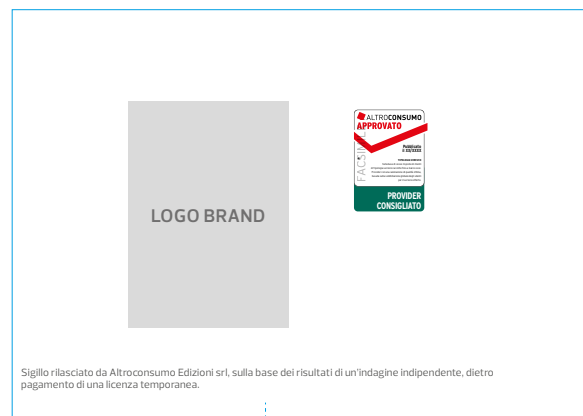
LOGO BRAND

ALTROCONSUMO
APPROVATO

FAC SIMILE

Pubblicato il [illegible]

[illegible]

PROVIDER CONSIGLIATO

Sigillo rilasciato da Altroconsumo Edizioni srl, sulla base dei risultati di un'indagine indipendente, dietro pagamento di una licenza temporanea.